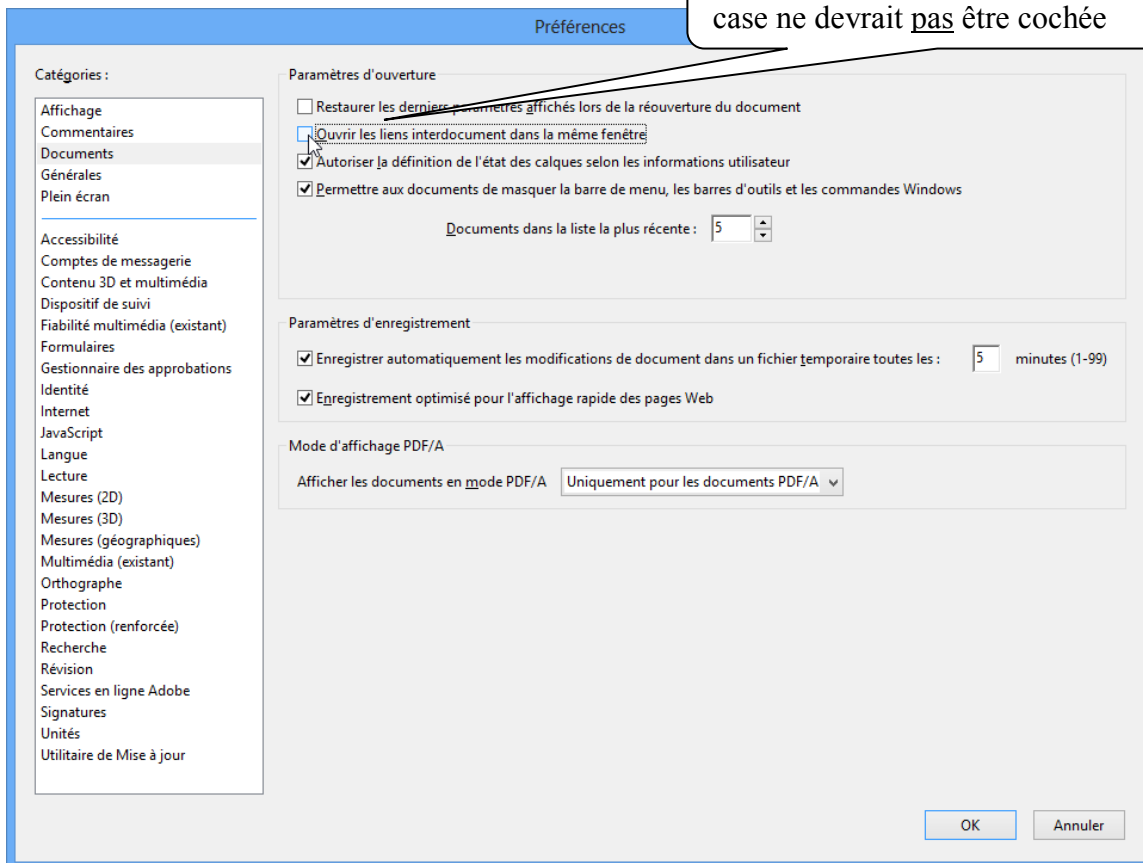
Préférences

case ne devrait pas être cochée

Catégories :

Affichage
Commentaires
Documents
Générales
Plein écran

Accessibilité
Comptes de messagerie
Contenu 3D et multimédia
Dispositif de suivi
Fiabilité multimédia (existant)
Formulaires
Gestionnaire des approbations
Identité
Internet
JavaScript
Langue
Lecture
Mesures (2D)
Mesures (3D)
Mesures (géographiques)
Multimédia (existant)
Orthographe
Protection
Protection (renforcée)
Recherche
Révision
Services en ligne Adobe
Signatures
Unités
Utilitaire de Mise à jour

Paramètres d'ouverture

Restaurer les derniers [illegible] affichés lors de la réouverture du document

Ouvrir les liens interdocument dans la même fenêtre

Autoriser la définition de l'état des calques selon les informations utilisateur

Permettre aux documents de masquer la barre de menu, les barres d'outils et les commandes Windows

Documents dans la liste la plus récente : 5

Paramètres d'enregistrement

Enregistrer automatiquement les modifications de document dans un fichier temporaire toutes les : 5 minutes (1-99)

Enregistrement optimisé pour l'affichage rapide des pages Web

Mode d'affichage PDF/A

Afficher les documents en mode PDF/A Uniquement pour les documents PDF/A

OK

Annuler